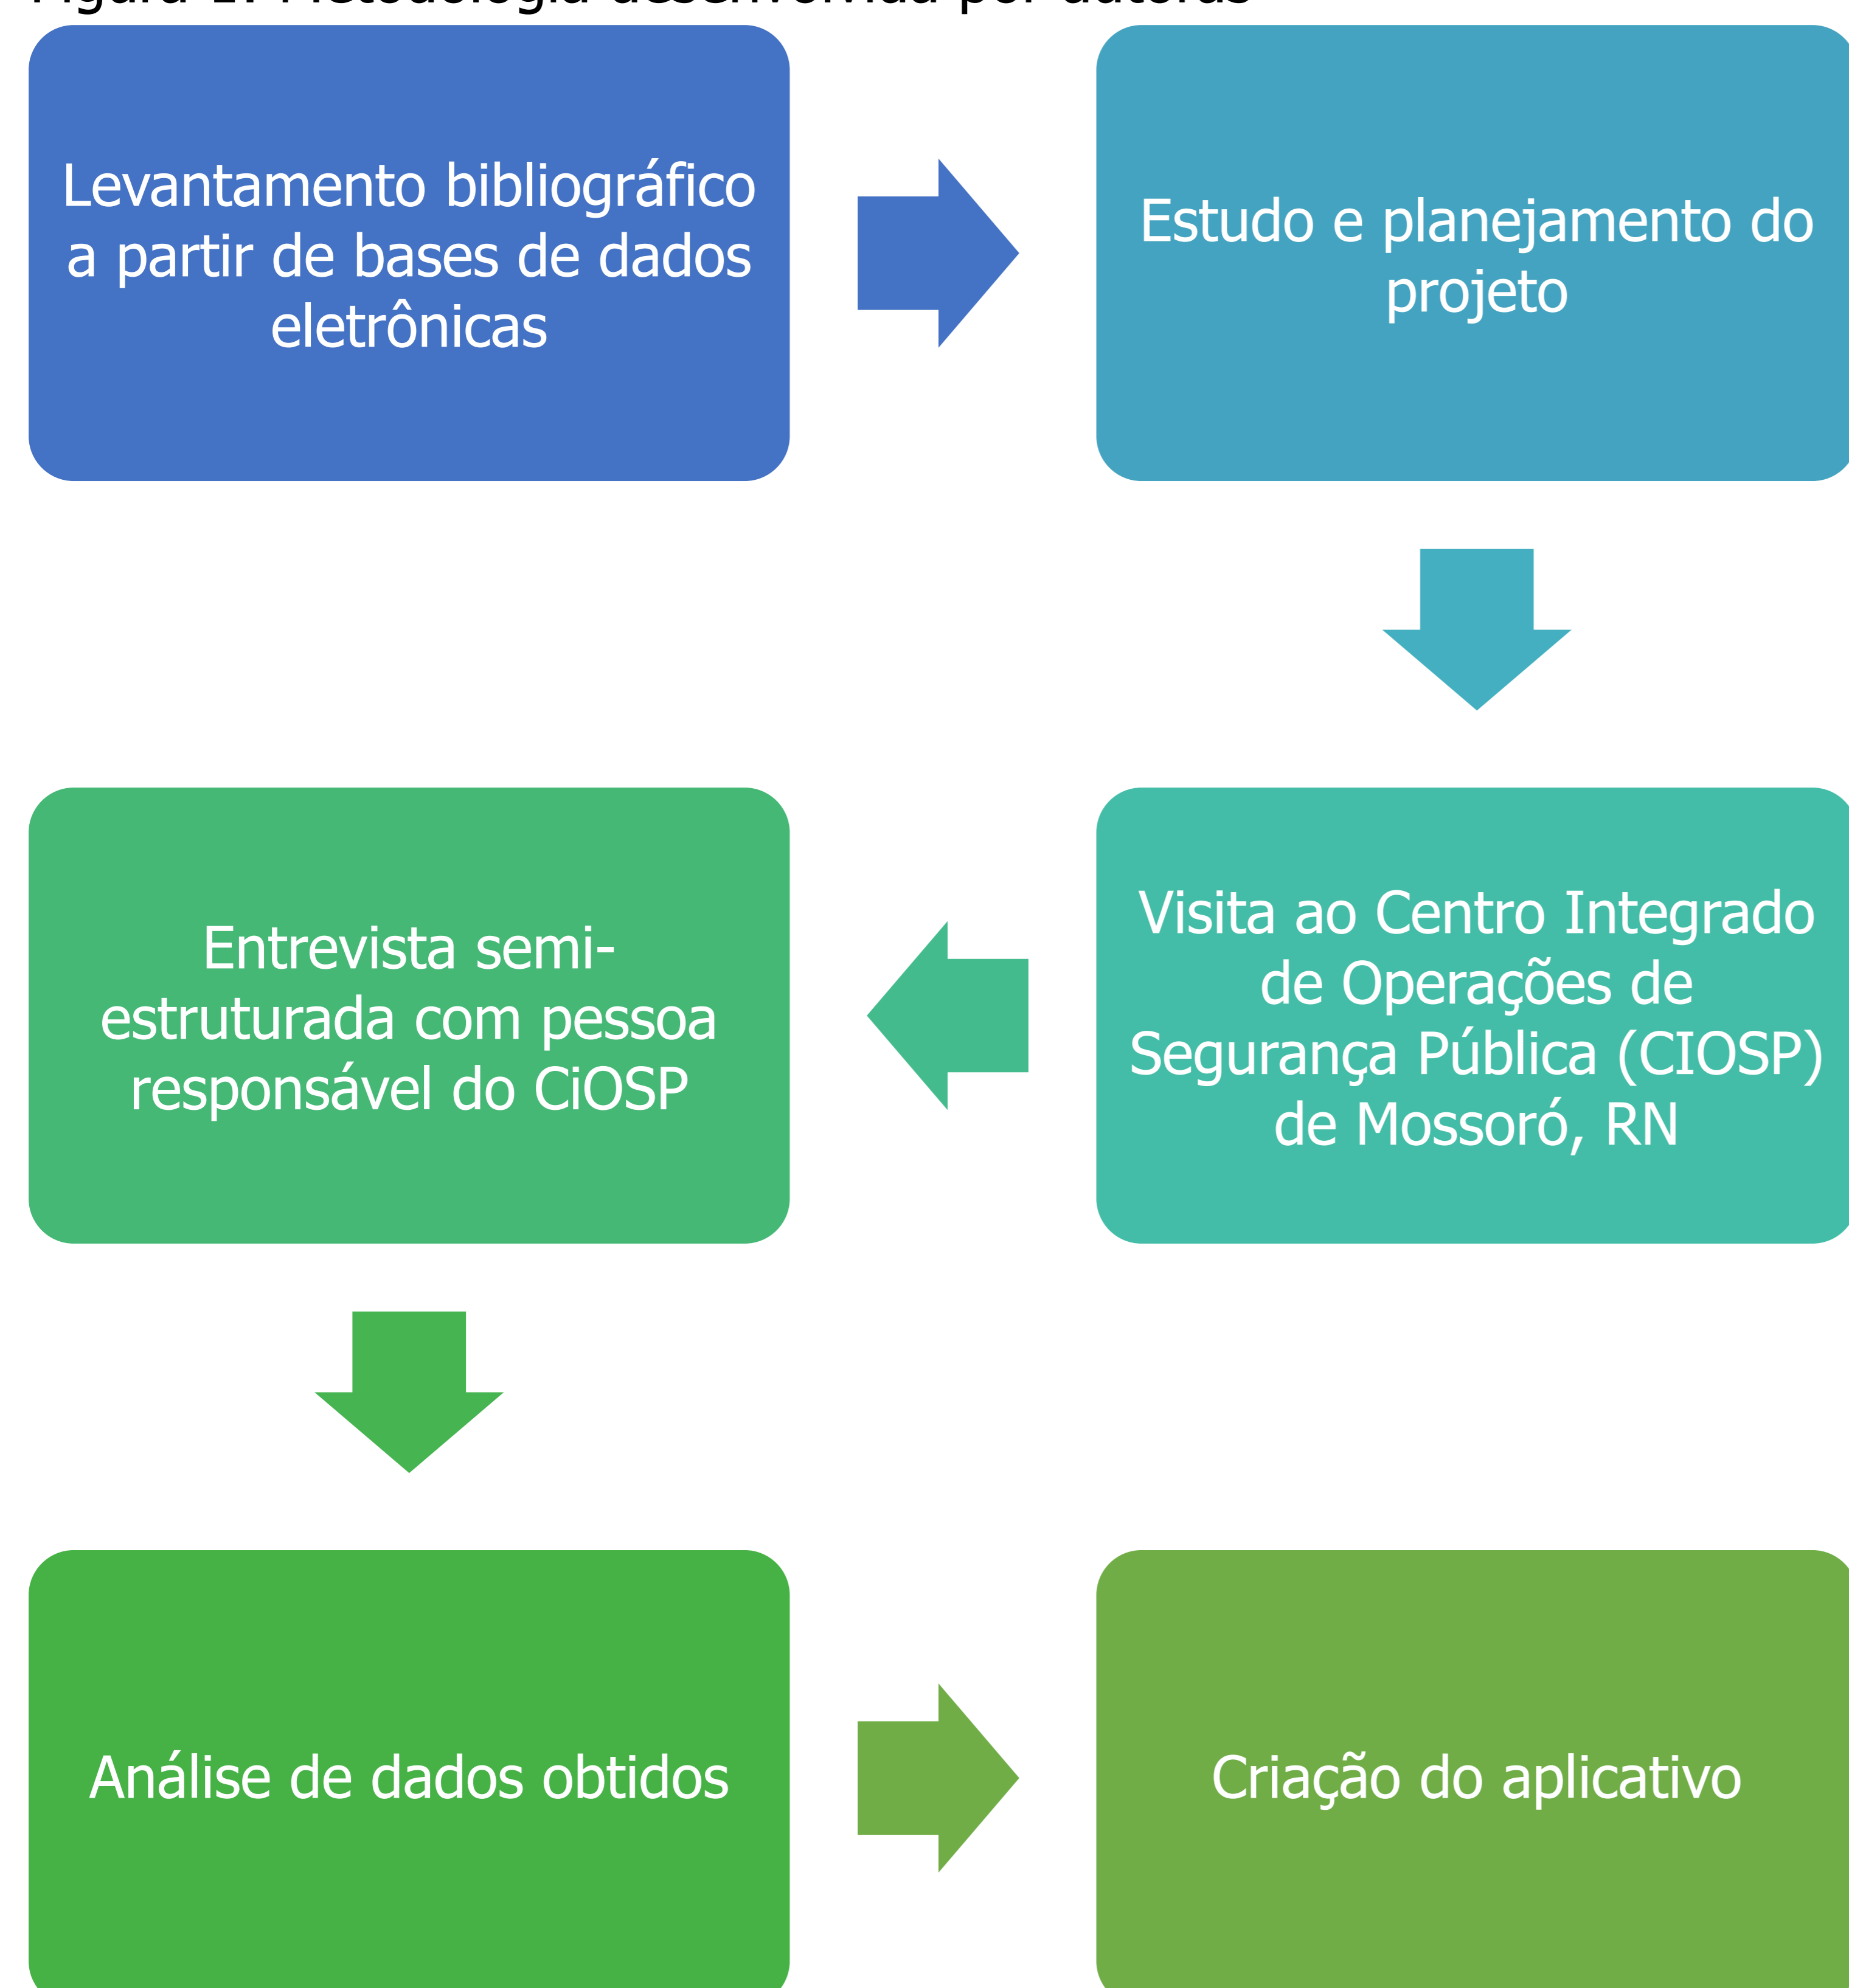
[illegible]

Levantamento bibliográfico a partir de bases de dados eletrônicas

Estudo e planejamento do projeto

Visita ao Centro Integrado de Operações de Segurança Pública (CIOSP) de Mossoró, RN

Entrevista semi-estruturada com pessoa responsável do CiOSP

Análise de dados obtidos

Criação do aplicativo